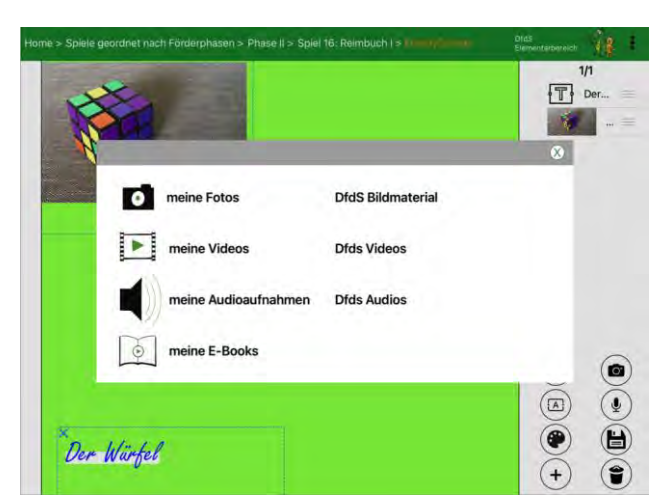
Home > Spiele geordnet nach Förderphasen > Phase II > Spiel 16: Reimbuch I > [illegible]

DfdS Elementarbereich

1/1

Der...

...

meine Fotos

DfdS Bildmaterial

meine Videos

Dfds Videos

meine Audioaufnahmen

Dfds Audios

meine E-Books

Der Würfel